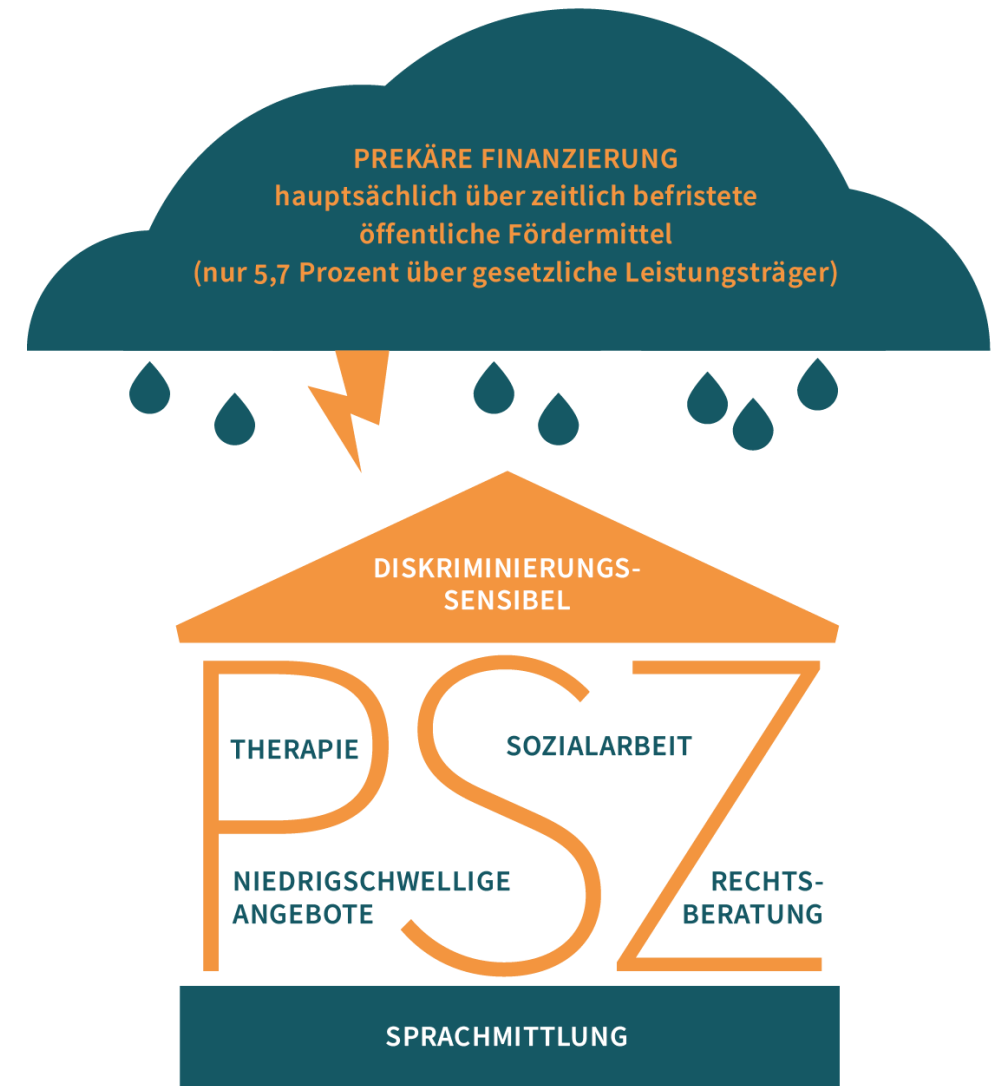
PREKÄRE FINANZIERUNG
hauptsächlich über zeitlich befristete öffentliche Fördermittel
(nur 5,7 Prozent über gesetzliche Leistungsträger)

DISKRIMINIERUNGS-SENSIBEL

PSZ

THERAPIE

SOZIALARBEIT

NIEDRIGSCHWELLIGE ANGEBOTE

RECHTS-BERATUNG

SPRACHMITTLUNG